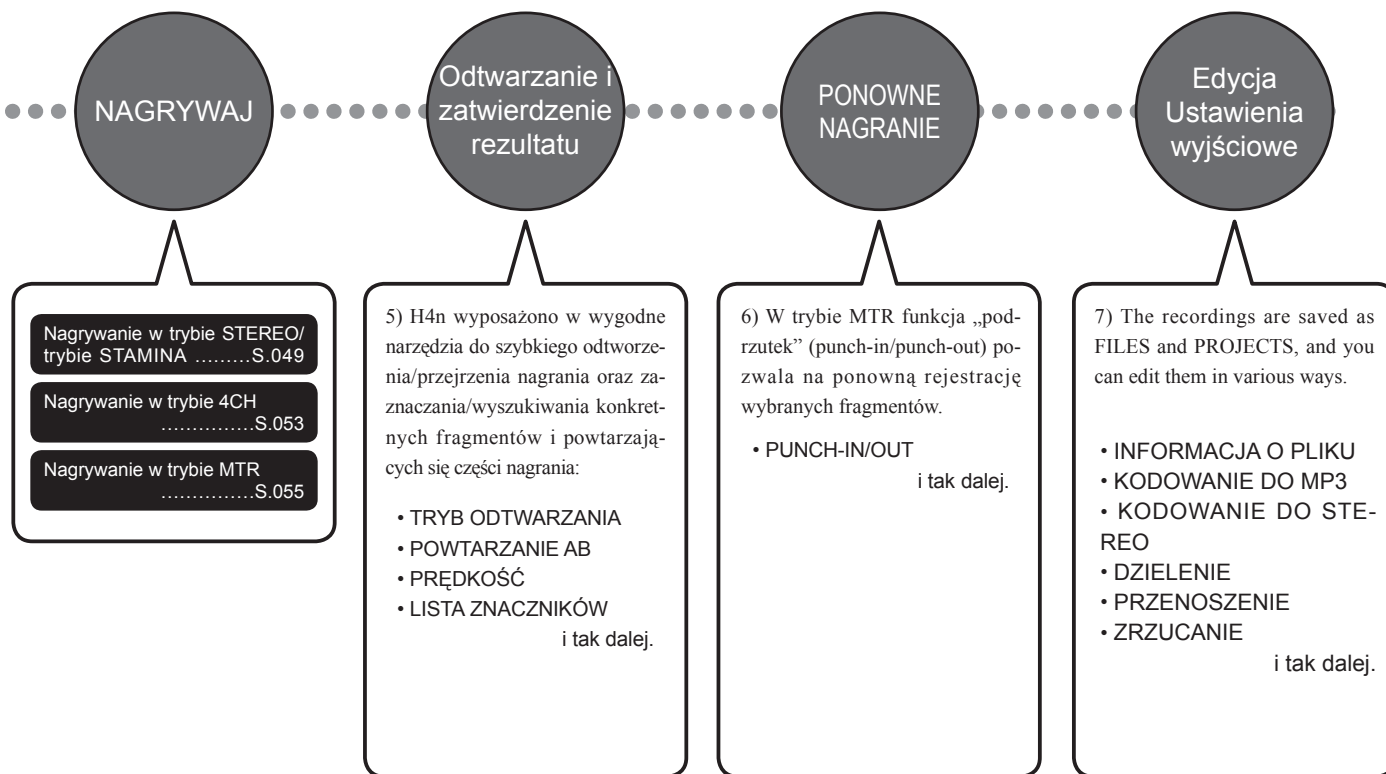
NAGRYWAJ

Odtwarzanie i zatwierdzenie rezultatu

PONOWNE NAGRANIE

Edycja Ustawienia wyjściowe

Nagrywanie w trybie STEREO/ trybie STAMINA .........S.049

Nagrywanie w trybie 4CH ...............S.053

Nagrywanie w trybie MTR ...............S.055

5) H4n wyposażono w wygodne narzędzia do szybkiego odtworzenia/przejrzenia nagrania oraz zaznaczania/wyszukiwania konkretnych fragmentów i powtarzających się części nagrania:

• TRYB ODTWARZANIA
• POWTARZANIE AB
• PRĘDKOŚĆ
• LISTA ZNACZNIKÓW
i tak dalej.

6) W trybie MTR funkcja „podrzutek" (punch-in/punch-out) pozwala na ponowną rejestrację wybranych fragmentów.

• PUNCH-IN/OUT
i tak dalej.

7) The recordings are saved as FILES and PROJECTS, and you can edit them in various ways.

• INFORMACJA O PLIKU
• KODOWANIE DO MP3
• KODOWANIE DO STEREO
• DZIELENIE
• PRZENOSZENIE
• ZRZUCANIE
i tak dalej.